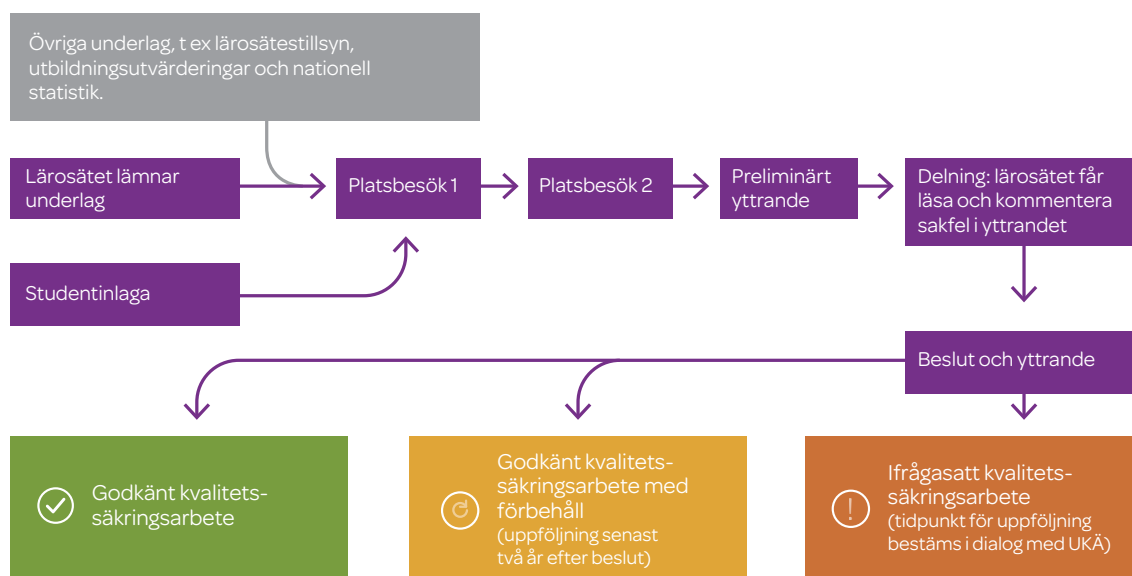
Övriga underlag, t ex lärosätestillsyn, utbildningsutvärderingar och nationell statistik.

Lärosätet lämnar underlag

Platsbesök 1

Platsbesök 2

Preliminärt yttrande

Delning: lärosätet får läsa och kommentera sakfel i yttrandet

Studentinlaga

Beslut och yttrande

Godkänt kvalitetssäkringsarbete

Godkänt kvalitetssäkringsarbete med förbehåll (uppföljning senast två år efter beslut)

Ifrågasatt kvalitetssäkringsarbete (tidpunkt för uppföljning bestäms i dialog med UKÄ)